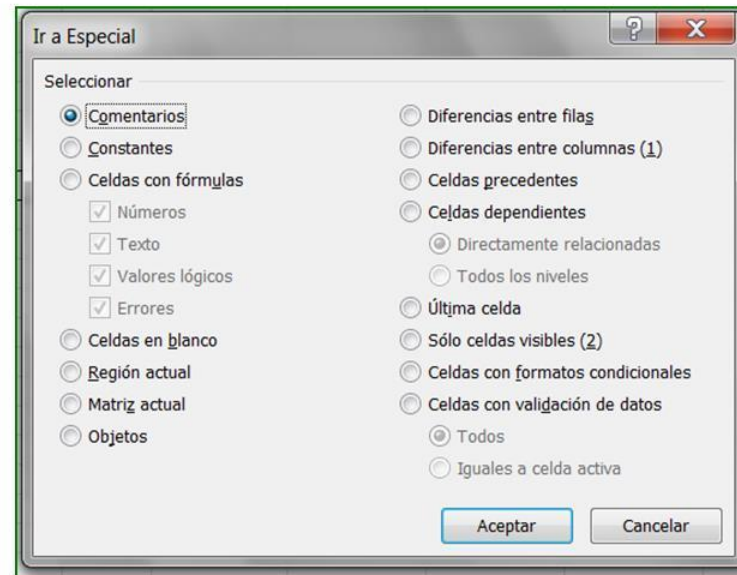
Ir a Especial

?

X

Seleccionar

Comentarios

Constantes

Celdas con fórmulas

Números

Texto

Valores lógicos

Errores

Celdas en blanco

Región actual

Matriz actual

Objetos

Diferencias entre filas

Diferencias entre columnas (1)

Celdas precedentes

Celdas dependientes

Directamente relacionadas

Todos los niveles

Última celda

Sólo celdas visibles (2)

Celdas con formatos condicionales

Celdas con validación de datos

Todos

Iguales a celda activa

Aceptar

Cancelar